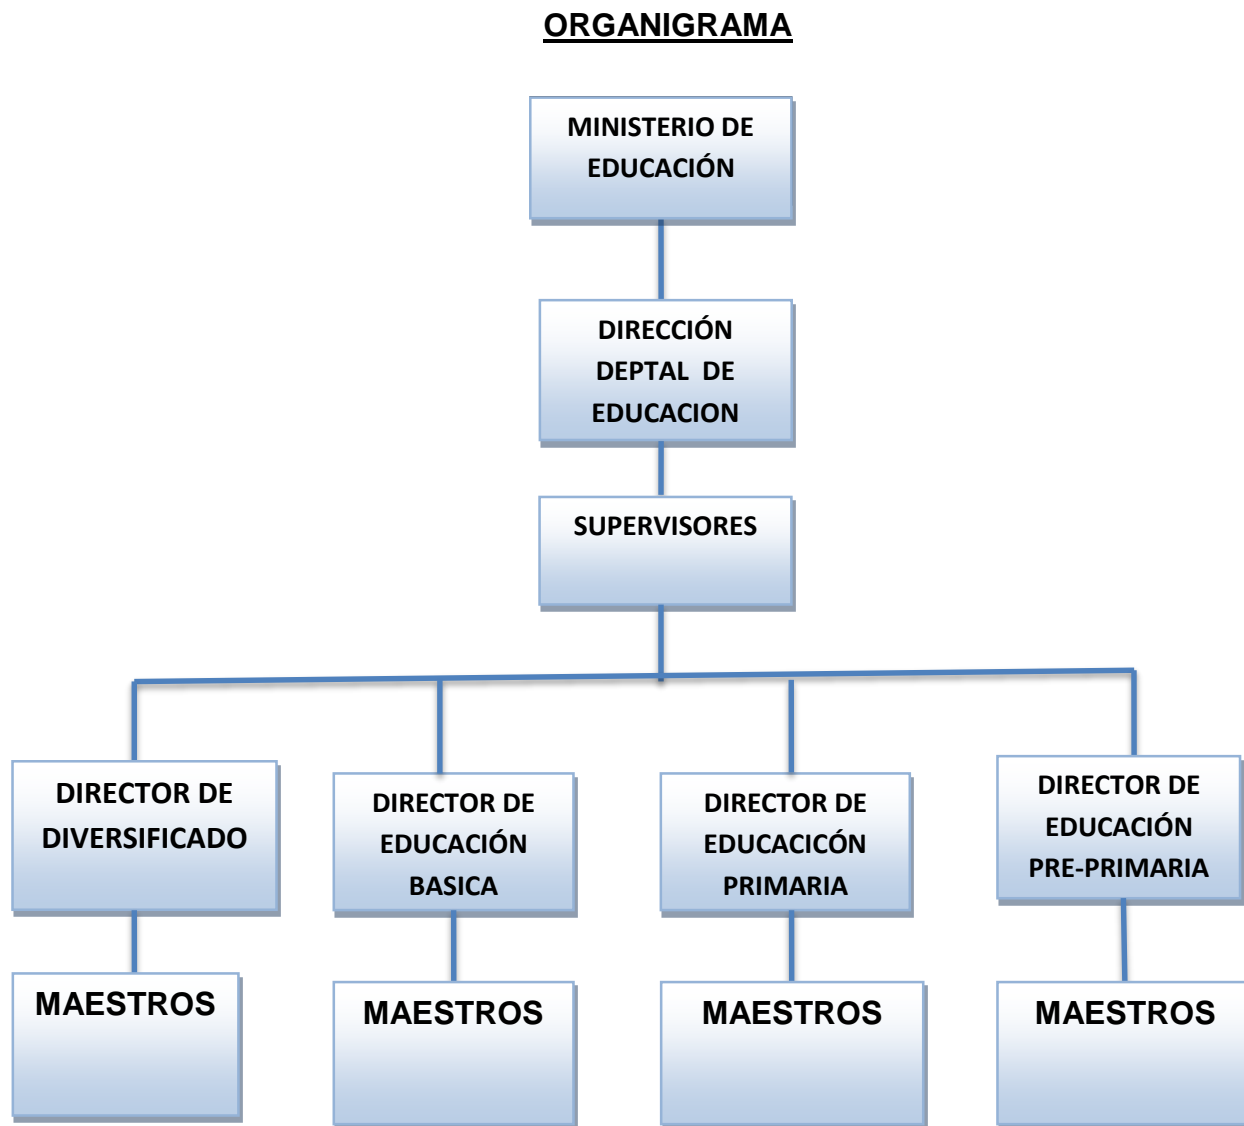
ORGANIGRAMA

MINISTERIO DE EDUCACIÓN

DIRECCIÓN DEPTAL DE EDUCACION

SUPERVISORES

DIRECTOR DE DIVERSIFICADO

DIRECTOR DE EDUCACIÓN BASICA

DIRECTOR DE EDUCACICÓN PRIMARIA

DIRECTOR DE EDUCACIÓN PRE-PRIMARIA

MAESTROS

MAESTROS

MAESTROS

MAESTROS